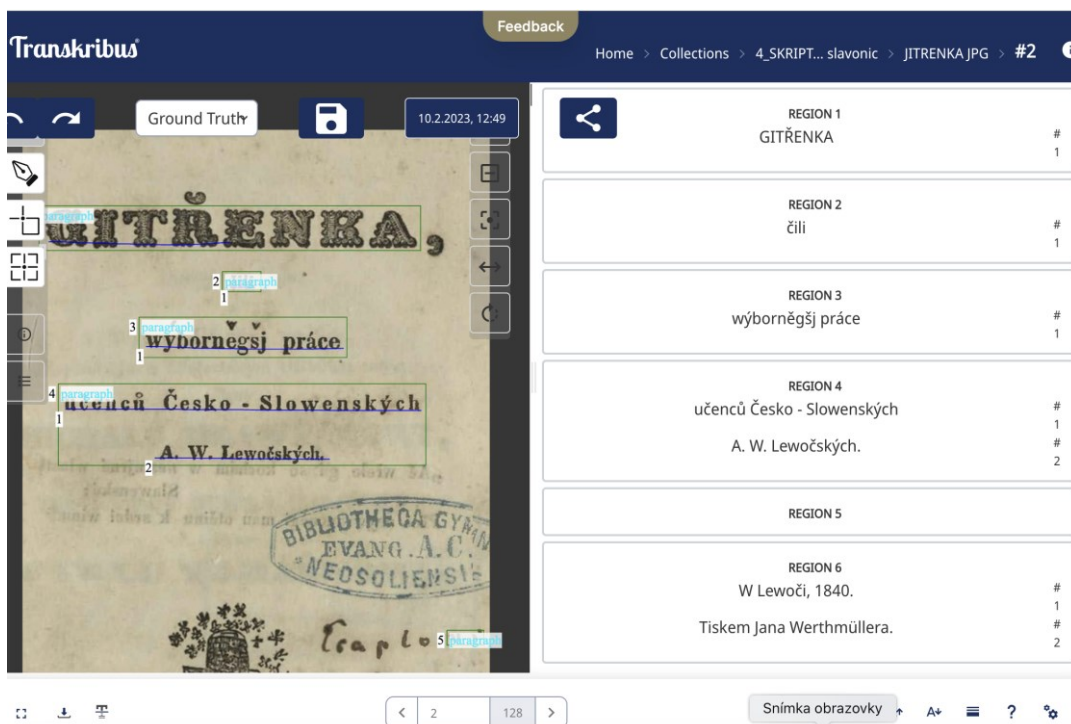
Feedback

Transkribus

Home > Collections > 4_SKRIPT... slavonic > JITRENKA JPG > #2

Ground Truth

10.2.2023, 12:49

1 paragraph
GITŘENKA,

2 paragraph
1

3 paragraph
wýborněgšj práce
1

4 paragraph
učenců Česko - Slowenských
1

A. W. Lewočských.
2

BIBLIOTHECA GYMN EVANG. A. C. NEOSOLIENSIS

5 paragraph

REGION 1
GITŘENKA
#
1

REGION 2
čili
#
1

REGION 3
wýborněgšj práce
#
1

REGION 4
učenců Česko - Slowenských
#
1
A. W. Lewočských.
#
2

REGION 5

REGION 6
W Lewoči, 1840.
#
1
Tiskem Jana Werthmüllera.
#
2

< 2 128 >

Snímka obrazovky

?